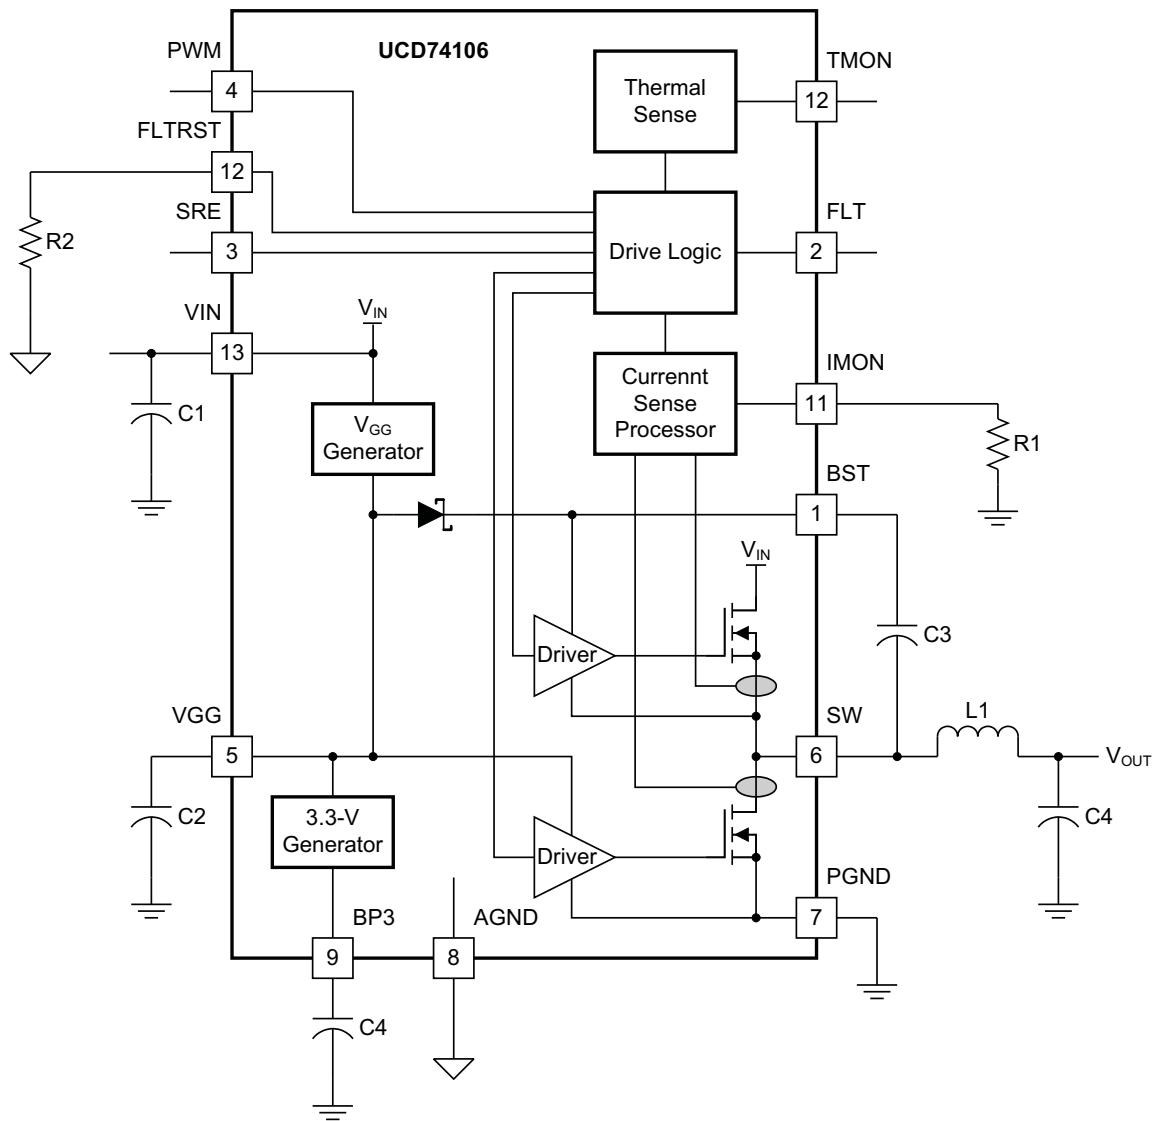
PWM
UCD74106
4
Thermal Sense
12
TMON
FLTRST
12
R2
SRE
3
Drive Logic
FLT
2
VIN
$V_{IN}$
13
C1
$V_{GG}$ Generator
Currennt Sense Processor
IMON
11
R1
BST
1
$V_{IN}$
C3
Driver
VGG
5
SW
6
L1
$V_{OUT}$
C2
3.3-V Generator
C4
Driver
PGND
BP3
AGND
7
9
8
C4